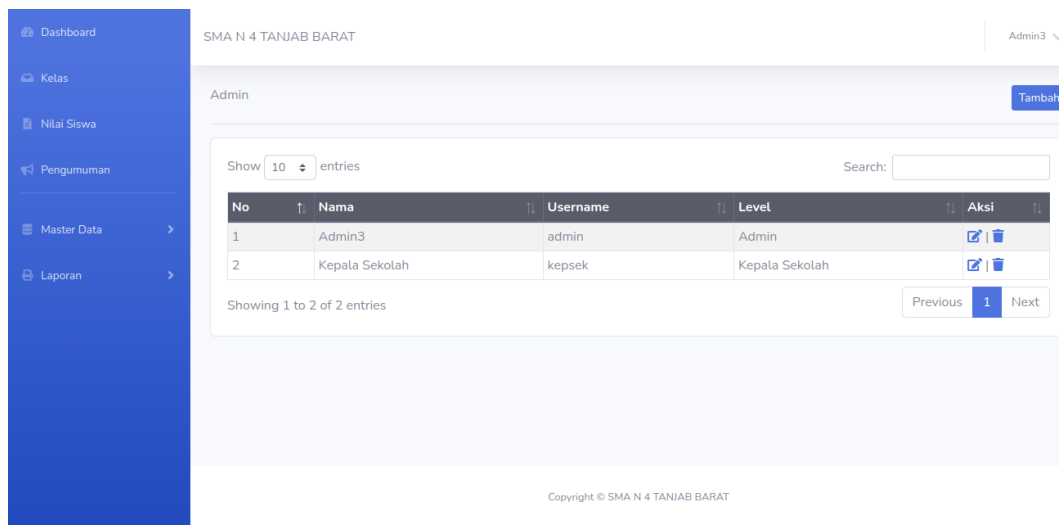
Dashboard
Kelas
Nilai Siswa
Pengumuman
Master Data
Laporan

SMA N 4 TANJAB BARAT

Admin3

Admin

Tambah

Show 10 entries

Search:

| No | Nama | Username | Level | Aksi |
|---|---|---|---|---|
| 1 | Admin3 | admin | Admin | |
| 2 | Kepala Sekolah | kepsek | Kepala Sekolah | |

Showing 1 to 2 of 2 entries

Previous 1 Next

Copyright © SMA N 4 TANJAB BARAT